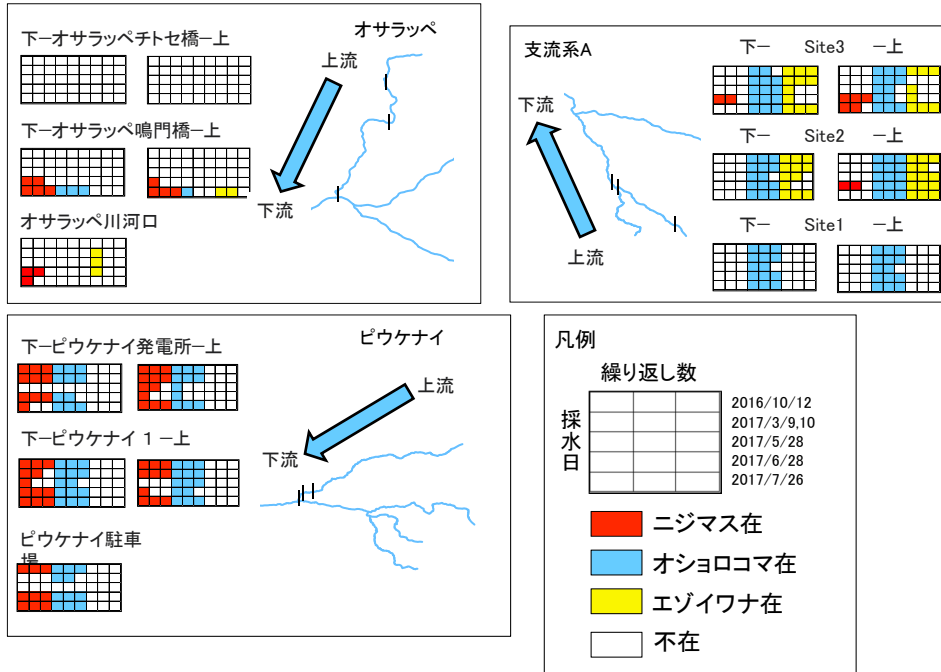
下ーオサラッペチトセ橋ー上

オサラッペ

上流

下ーオサラッペ鳴門橋ー上

下流

オサラッペ川河口

支流系A

下流

上流

下ー Site3 ー上

下ー Site2 ー上

下ー Site1 ー上

下ーピウケナイ発電所ー上

ピウケナイ

上流

下ーピウケナイ 1 ー上

下流

ピウケナイ駐車場

凡例

繰り返し数

採水日

2016/10/12
2017/3/9,10
2017/5/28
2017/6/28
2017/7/26

ニジマス在

オショロコマ在

エゾイワナ在

不在